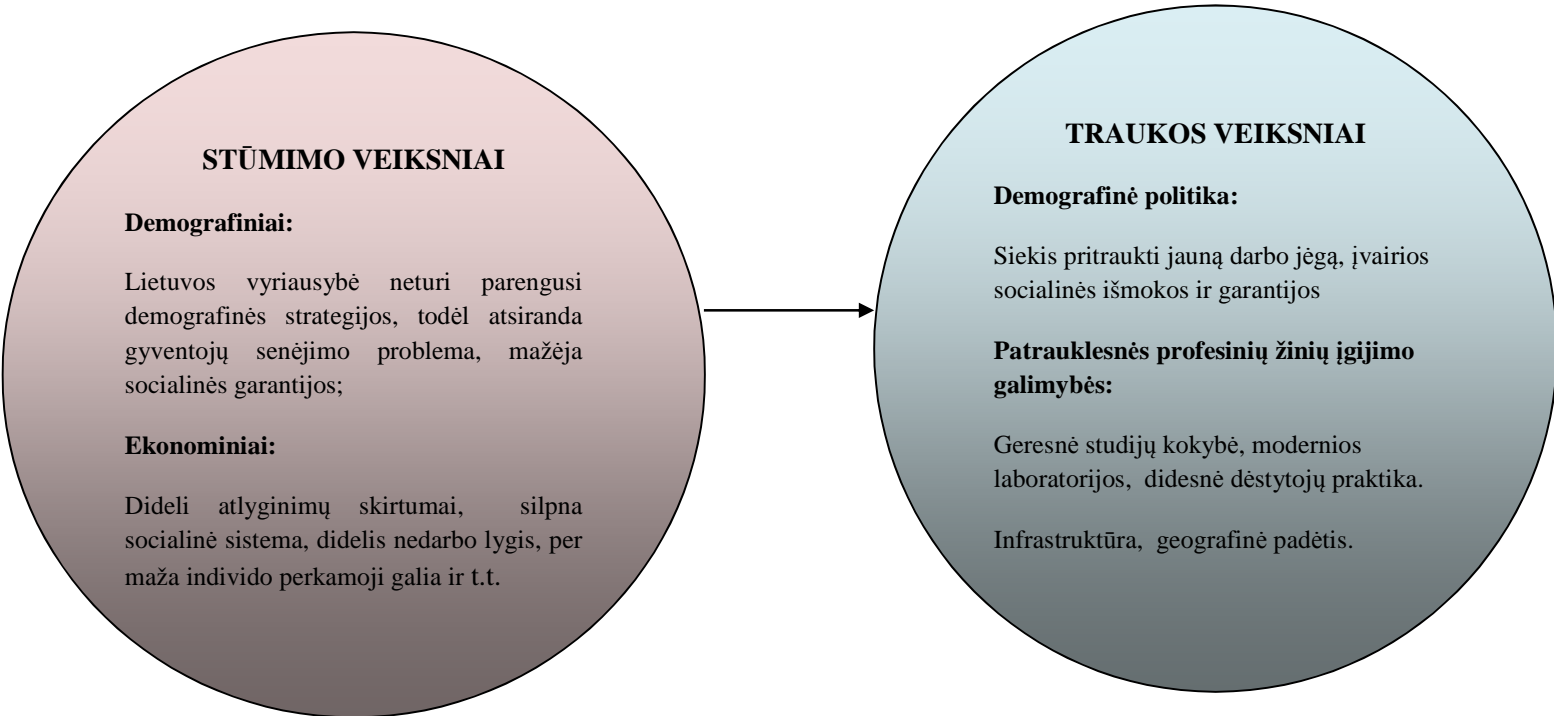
STŪMIMO VEIKSNIAI

Demografiniai:

Lietuvos vyriausybė neturi parengusi demografinės strategijos, todėl atsiranda gyventojų senėjimo problema, mažėja socialinės garantijos;

Ekonominiai:

Dideli atlyginimų skirtumai, silpna socialinė sistema, didelis nedarbo lygis, per maža individo perkamoji galia ir t.t.

TRAUKOS VEIKSNIAI

Demografinė politika:

Siekis pritraukti jauną darbo jėgą, įvairios socialinės išmokos ir garantijos

Patrauklesnės profesinių žinių įgijimo galimybės:

Geresnė studijų kokybė, modernios laboratorijos, didesnė dėstytojų praktika.

Infrastruktūra, geografinė padėtis.